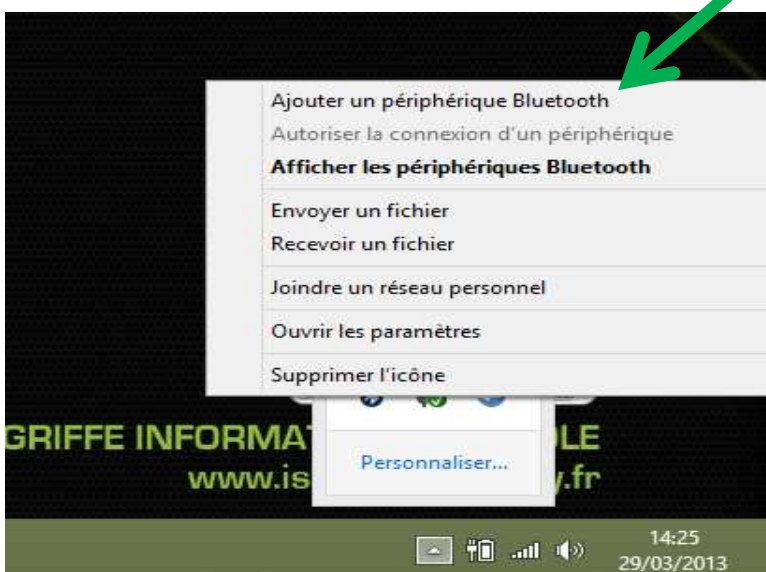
Ajouter un périphérique Bluetooth

Autoriser la connexion d'un périphérique

**Afficher les périphériques Bluetooth**

Envoyer un fichier

Recevoir un fichier

Joindre un réseau personnel

Ouvrir les paramètres

Supprimer l'icône

GRIFFE INFORMAT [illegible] OLE

www.is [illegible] .fr

Personnaliser...

14:25
29/03/2013